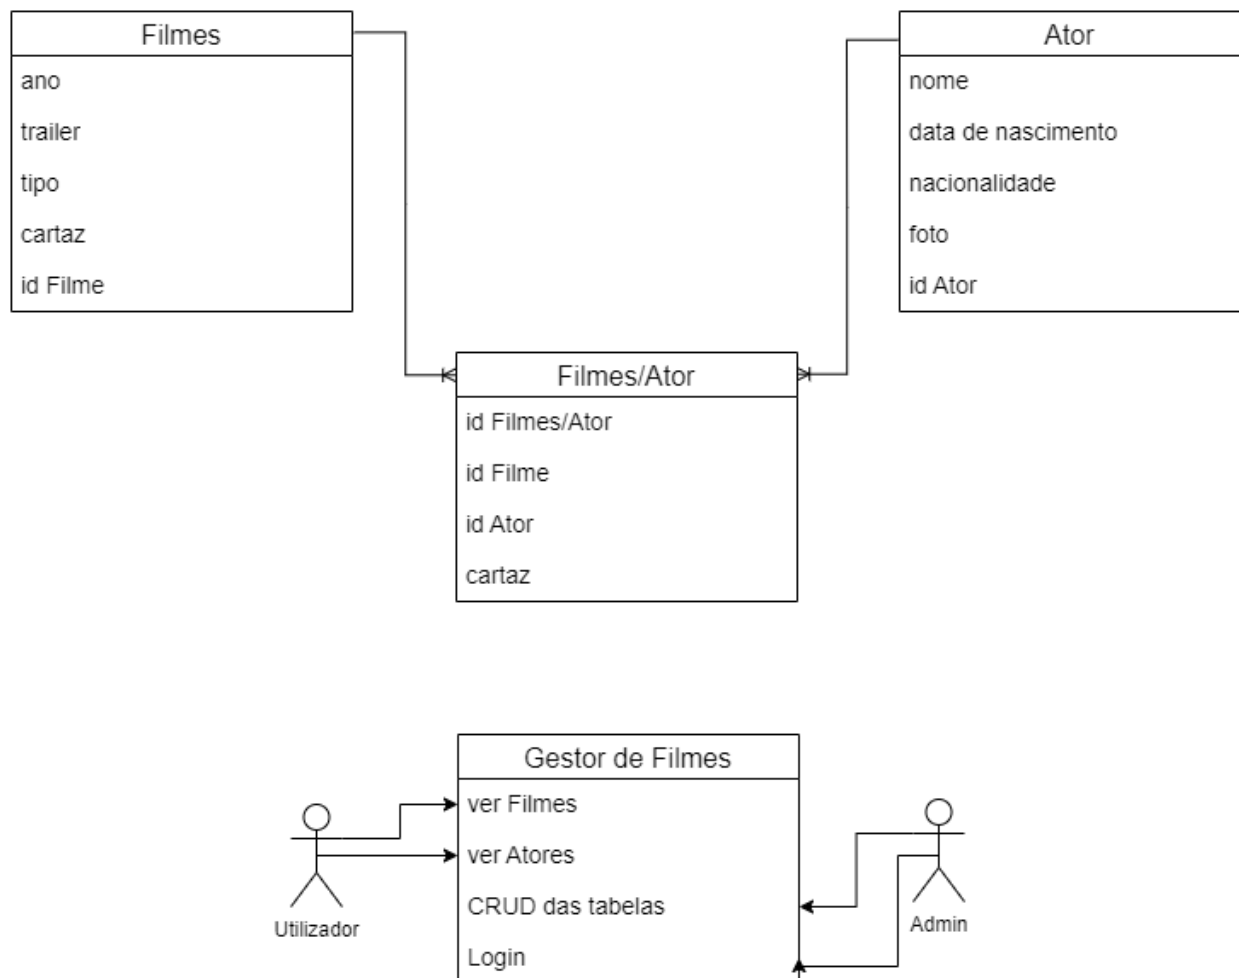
Filmes
ano
trailer
tipo
cartaz
id Filme

Ator
nome
data de nascimento
nacionalidade
foto
id Ator

Filmes/Ator
id Filmes/Ator
id Filme
id Ator
cartaz

Gestor de Filmes
ver Filmes
ver Atores
CRUD das tabelas
Login

Utilizador

Admin